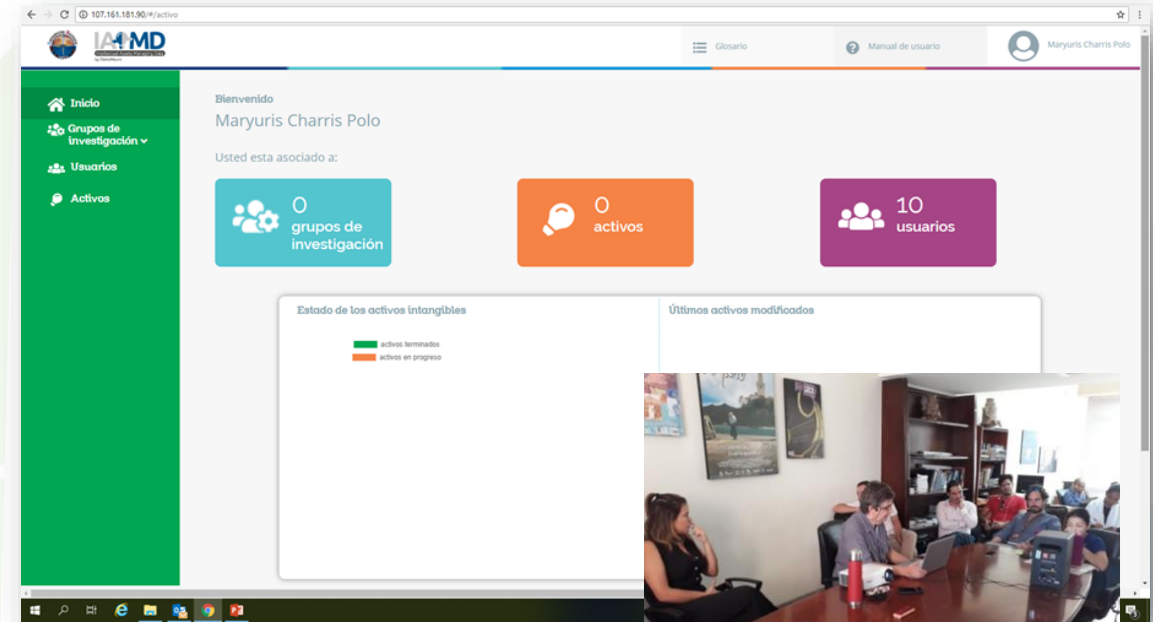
107.161.181.90/#/activo

IAMD

Glosario

Manual de usuario

Maryuris Charris Polo

Inicio

Grupos de investigación

Usuarios

Activos

Bienvenido

Maryuris Charris Polo

Usted esta asociado a:

0
grupos de investigación

0
activos

10
usuarios

Estado de los activos intangibles

activos terminados

activos en progreso

Últimos activos modificados